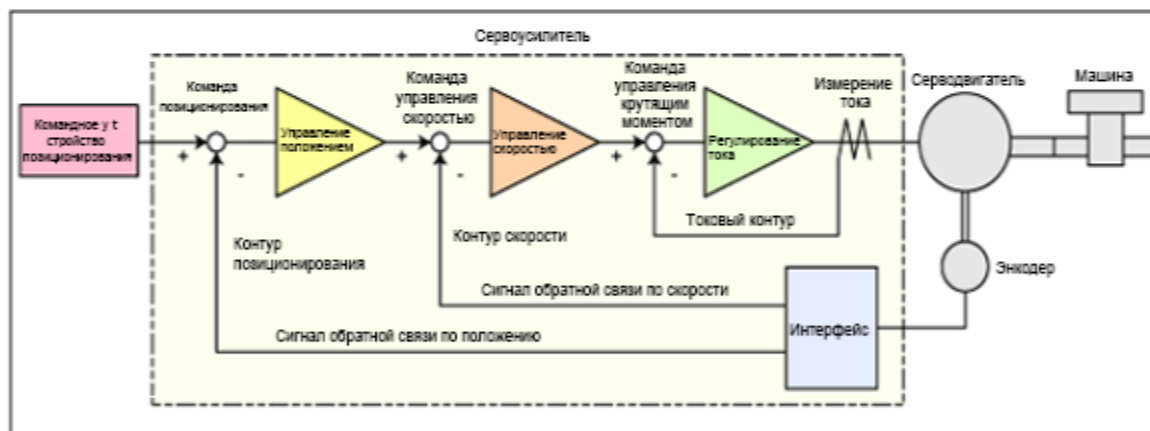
Сервоусилитель

Командное у t стройство позиционирования

Команда позиционирования

+

-

Управление положением

Команда управления скоростью

+

-

Управление скоростью

Команда управления крутящим моментом

+

-

Регулирование тока

Измерение тока

Серводвигатель

Машина

Токовый контур

Контур скорости

Контур позиционирования

Энкодер

Сигнал обратной связи по скорости

Сигнал обратной связи по положению

Интерфейс